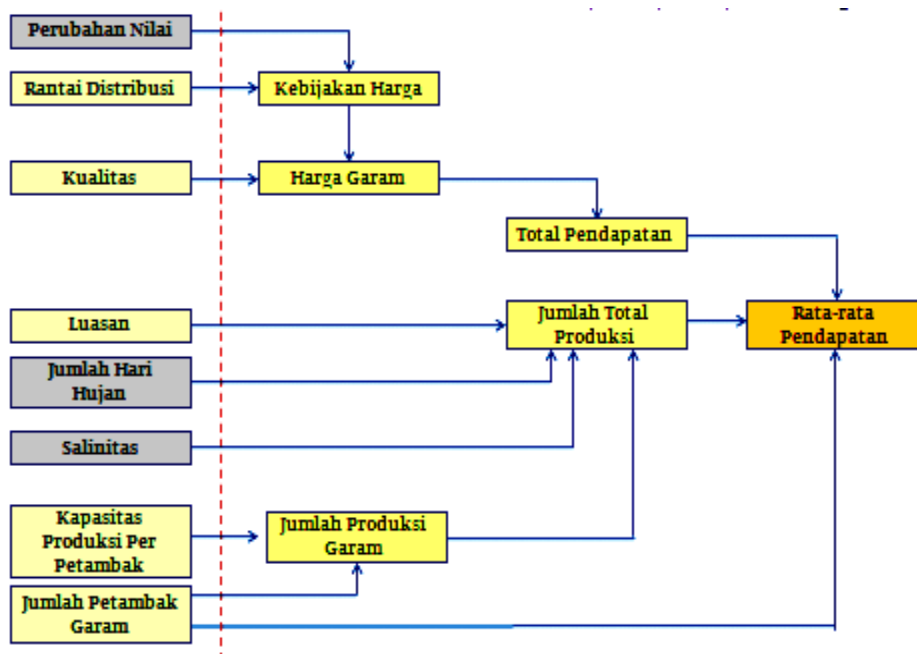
Perubahan Nilai

Rantai Distribusi

Kebijakan Harga

Kualitas

Harga Garam

Total Pendapatan

Luasan

Jumlah Total Produksi

Rata-rata Pendapatan

Jumlah Hari Hujan

Salinitas

Kapasitas Produksi Per Petambak

Jumlah Produksi Garam

Jumlah Petambak Garam